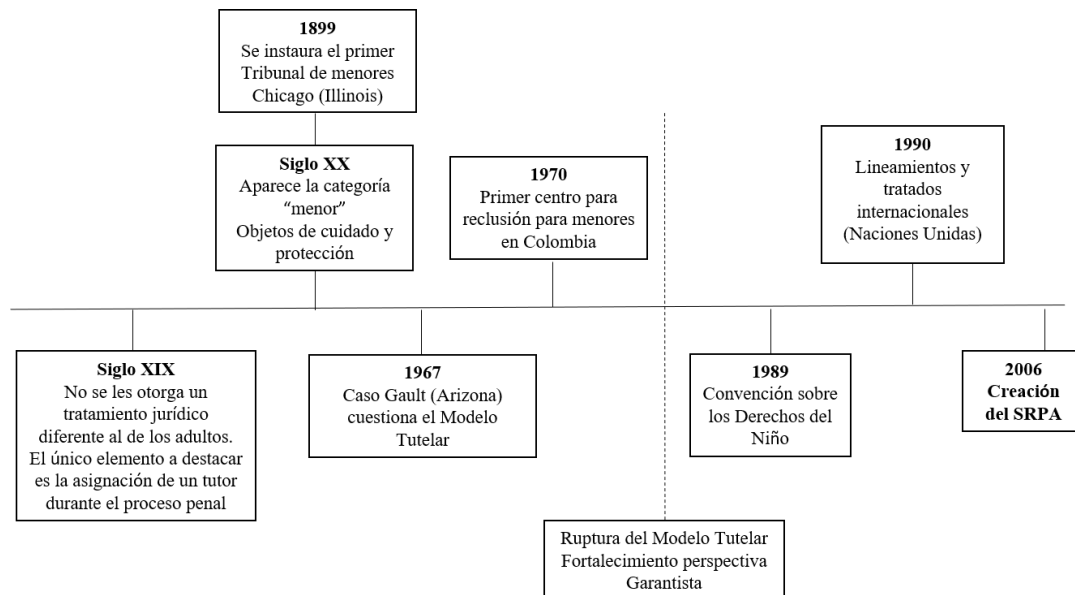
1899
Se instaura el primer Tribunal de menores Chicago (Illinois)

Siglo XX
Aparece la categoría "menor"
Objetos de cuidado y protección

1970
Primer centro para reclusión para menores en Colombia

1990
Lineamientos y tratados internacionales (Naciones Unidas)

Siglo XIX
No se les otorga un tratamiento jurídico diferente al de los adultos. El único elemento a destacar es la asignación de un tutor durante el proceso penal

1967
Caso Gault (Arizona) cuestiona el Modelo Tutelar

1989
Convención sobre los Derechos del Niño

2006
Creación del SRPA

Ruptura del Modelo Tutelar
Fortalecimiento perspectiva Garantista